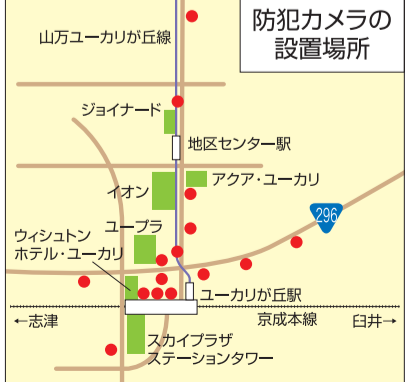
防犯カメラの設置場所

山万ユーカリが丘線

ジョイナード

地区センター駅

アクア・ユーカリ

イオン

296

ユープラ

ウィシュトン
ホテル・ユーカリ

ユーカリが丘駅

←志津

京成本線

臼井→

スカイプラザ
ステーションタワー